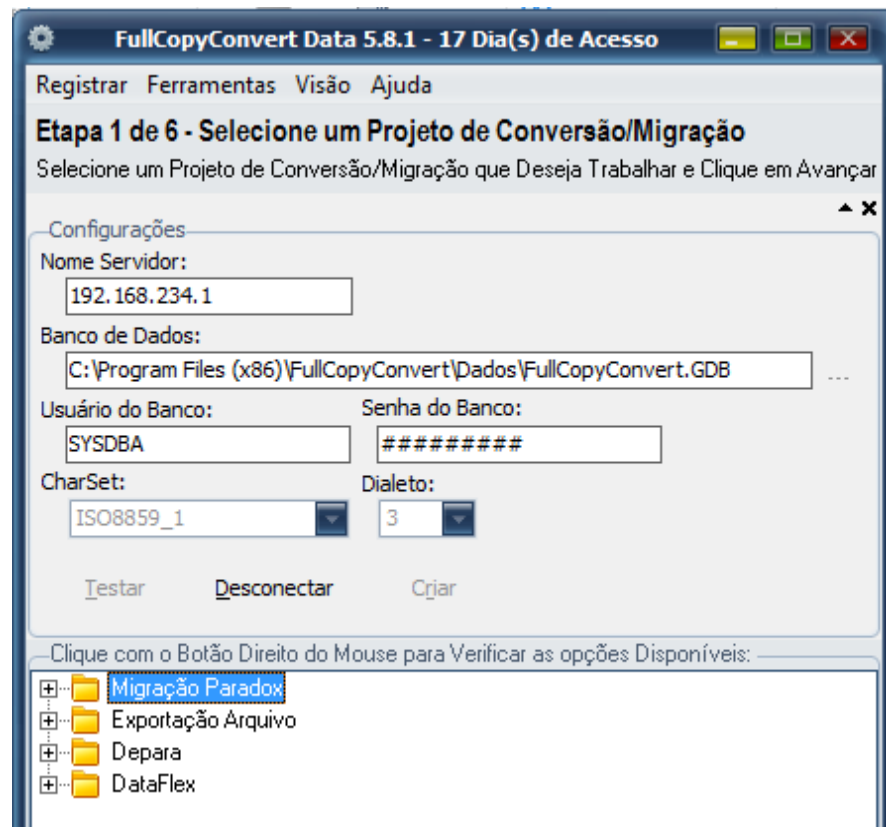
FullCopyConvert Data 5.8.1 - 17 Dia(s) de Acesso

Registrar Ferramentas Visão Ajuda

Etapa 1 de 6 - Selecione um Projeto de Conversão/Migração

Selecione um Projeto de Conversão/Migração que Deseja Trabalhar e Clique em Avançar

Configurações

Nome Servidor:

192.168.234.1

Banco de Dados:

C:\Program Files (x86)\FullCopyConvert\Dados\FullCopyConvert.GDB

...

Usuário do Banco:

SYSDBA

Senha do Banco:

#########

CharSet:

ISO8859_1

Dialeto:

3

Testar Desconectar Criar

Clique com o Botão Direito do Mouse para Verificar as opções Disponíveis:

Migração Paradox

Exportação Arquivo

Depara

DataFlex